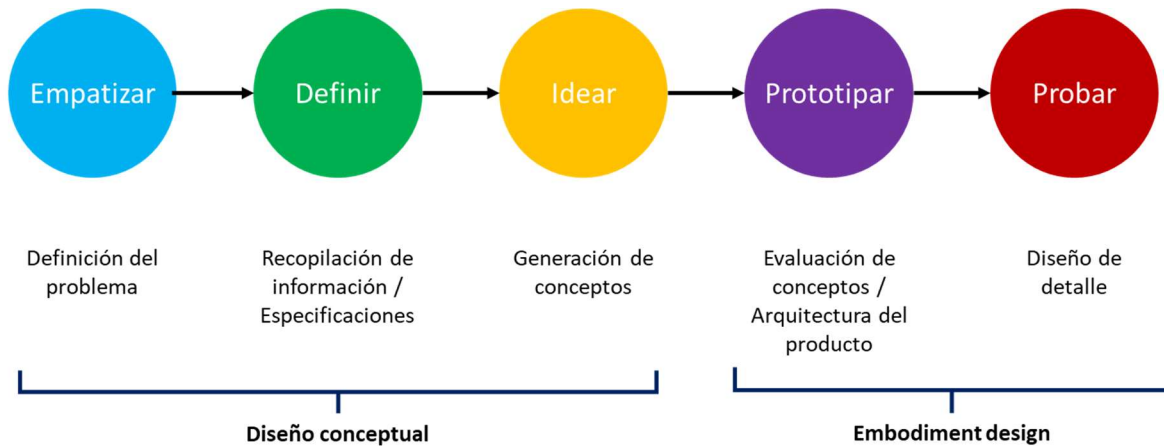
Empatizar

Definir

Idear

Prototipar

Probar

Definición del problema

Recopilación de información / Especificaciones

Generación de conceptos

Evaluación de conceptos / Arquitectura del producto

Diseño de detalle

Diseño conceptual

Embodiment design